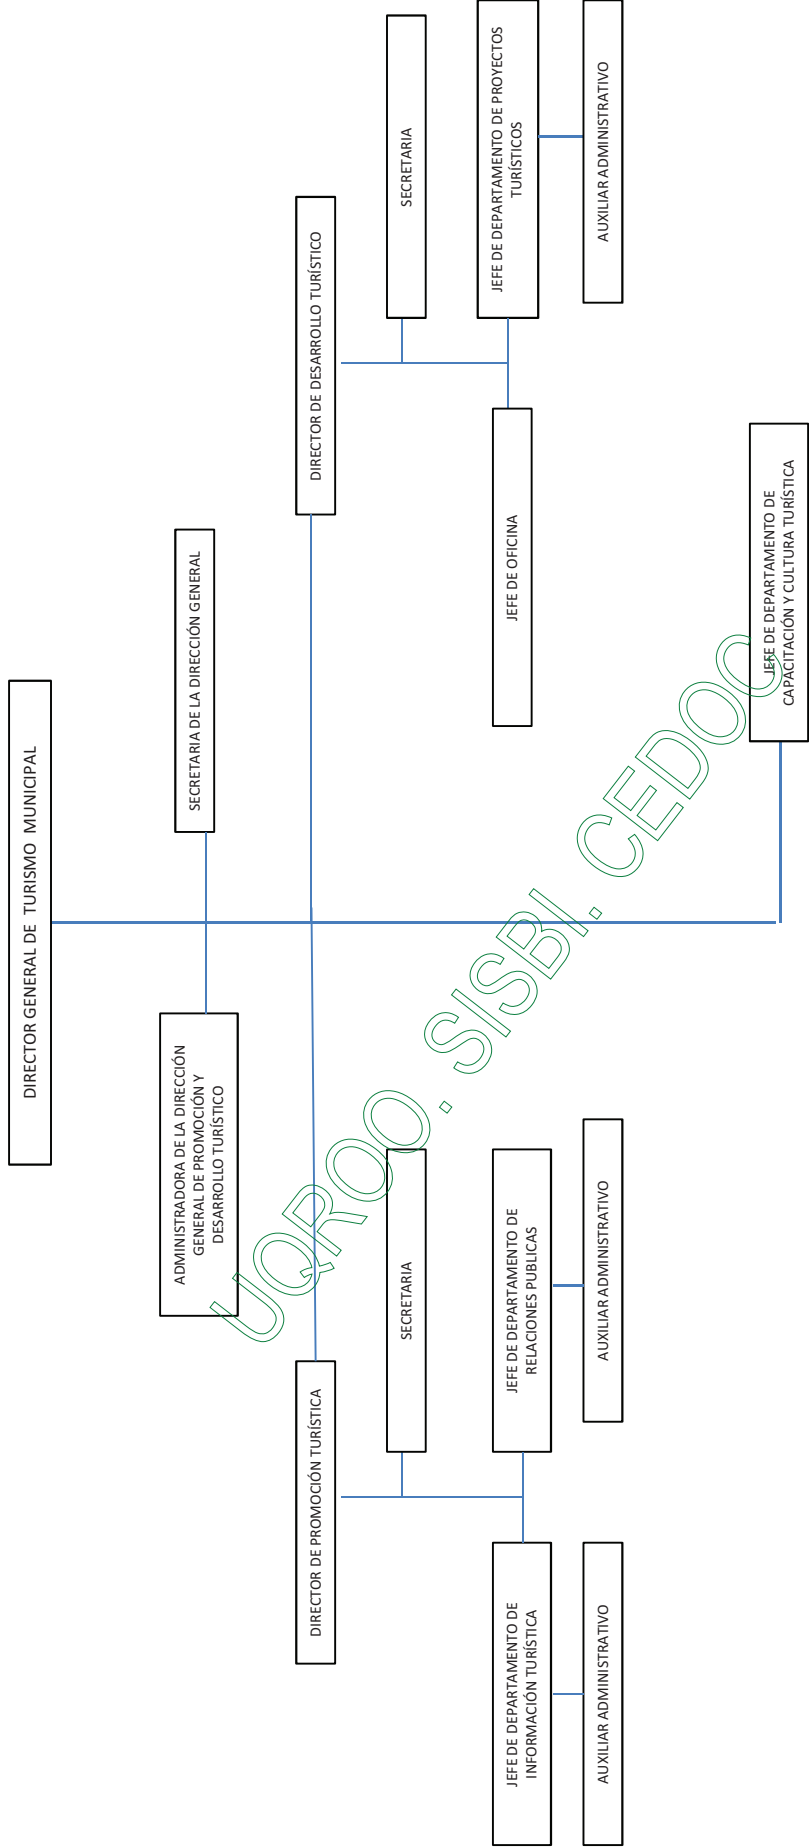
DIRECTOR GENERAL DE TURISMO MUNICIPAL

SECRETARIA DE LA DIRECCIÓN GENERAL

ADMINISTRADORA DE LA DIRECCIÓN GENERAL DE PROMOCIÓN Y DESARROLLO TURÍSTICO

DIRECTOR DE DESARROLLO TURÍSTICO

SECRETARIA

JEFE DE DEPARTAMENTO DE PROYECTOS TURÍSTICOS

AUXILIAR ADMINISTRATIVO

JEFE DE OFICINA

JEFE DE DEPARTAMENTO DE CAPACITACIÓN Y CULTURA TURÍSTICA

DIRECTOR DE PROMOCIÓN TURÍSTICA

SECRETARIA

JEFE DE DEPARTAMENTO DE RELACIONES PUBLICAS

AUXILIAR ADMINISTRATIVO

JEFE DE DEPARTAMENTO DE INFORMACIÓN TURÍSTICA

AUXILIAR ADMINISTRATIVO

UQROO. SISBI. CEDOC